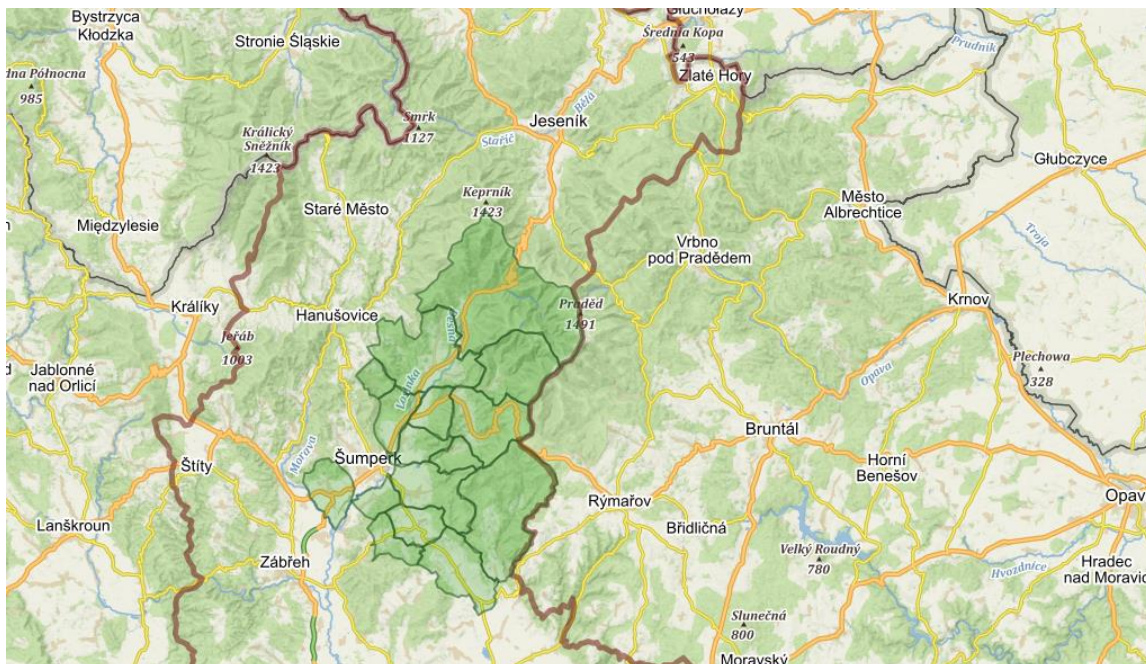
Bystrzyca Kłodzka
Stronie Śląskie
Głuchołazy
Średnia Kopa
543
Prudnik
Zlaté Hory
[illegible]dna Północna
985
Smrk
1127
Bělá
Jeseník
Králický Sněžník
1423
Staříč
Głubczyce
Staré Město
Keprník
1423
Město Albrechtice
Międzylesie
Vrbno pod Pradědem
Troja
Králíky
Praděd
1491
Krnov
Hanušovice
Desná
Jeřáb
1003
Plechowa
328
Jablonné nad Orlicí
Loučka
Opava
Bruntál
Morava
Šumperk
Horní Benešov
Štíty
Rýmařov
Opav
Lanškroun
Břidličná
Zábřeh
Velký Roudný
780
Hvozdnice
Hradec nad Moravic
Slunečná
800
Moravský